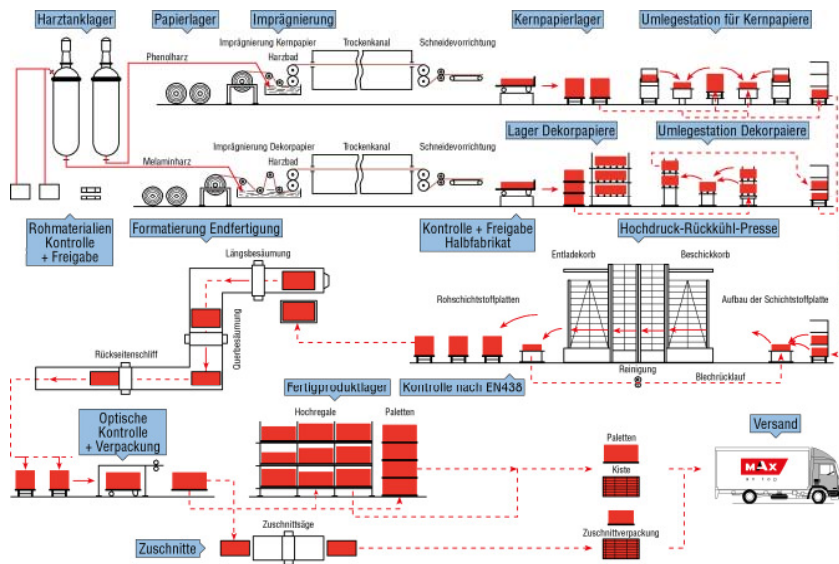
Harztanklager

Papierlager

Imprägnierung

Kernpapierlager

Umlegestation für Kernpapiere

Phenolharz

Imprägnierung Kernpapier

Harzbad

Trockenkanal

Schneidevorrichtung

Lager Dekorpapiere

Umlegestation Dekorpapiere

Melaminharz

Imprägnierung Dekorpapier

Harzbad

Trockenkanal

Schneidevorrichtung

Rohmaterialien Kontrolle + Freigabe

Formatierung Endfertigung

Kontrolle + Freigabe Halbfabrikat

Hochdruck-Rückkühl-Presse

Längsbesäumung

Entladekorb

Beschickkorb

Rohschichtstoffplatten

Aufbau der Schichtstoffplatte

Querbesäumung

Rückseitenschliff

Reinigung

Blechrücklauf

Fertigproduktlager

Kontrolle nach EN438

Optische Kontrolle + Verpackung

Hochregale

Paletten

Versand

Paletten

Kiste

MAX

Zuschnittsäge

Zuschnitte

Zuschnittverpackung